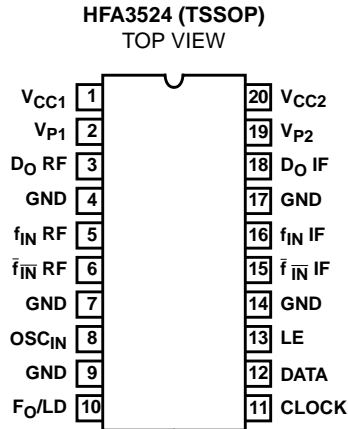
HFA3524 (TSSOP)
TOP VIEW

$V_{CC1}$ 1
$V_{P1}$ 2
$D_O$ RF 3
GND 4
$f_{IN}$ RF 5
$\bar{f}_{\overline{IN}}$ RF 6
GND 7
$OSC_{IN}$ 8
GND 9
$F_O$/LD 10

20 $V_{CC2}$
19 $V_{P2}$
18 $D_O$ IF
17 GND
16 $f_{IN}$ IF
15 $\bar{f}_{\overline{IN}}$ IF
14 GND
13 LE
12 DATA
11 CLOCK